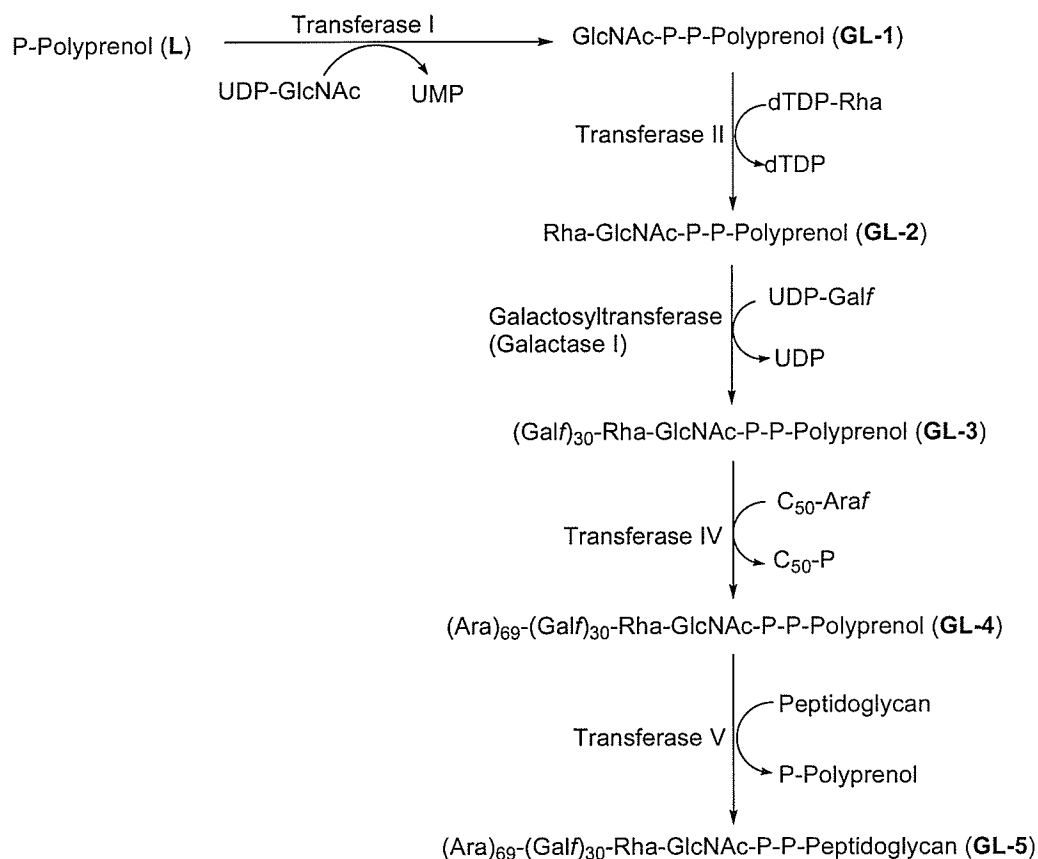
P-Polyprenol (**L**)

Transferase I

UDP-GlcNAc

UMP

GlcNAc-P-P-Polyprenol (**GL-1**)

Transferase II

dTDP-Rha

dTDP

Rha-GlcNAc-P-P-Polyprenol (**GL-2**)

Galactosyltransferase (Galactase I)

UDP-Gal*f*

UDP

(Gal*f*)$_{30}$-Rha-GlcNAc-P-P-Polyprenol (**GL-3**)

Transferase IV

$C_{50}$-Ara*f*

$C_{50}$-P

(Ara)$_{69}$-(Gal*f*)$_{30}$-Rha-GlcNAc-P-P-Polyprenol (**GL-4**)

Transferase V

Peptidoglycan

P-Polyprenol

(Ara)$_{69}$-(Gal*f*)$_{30}$-Rha-GlcNAc-P-P-Peptidoglycan (**GL-5**)